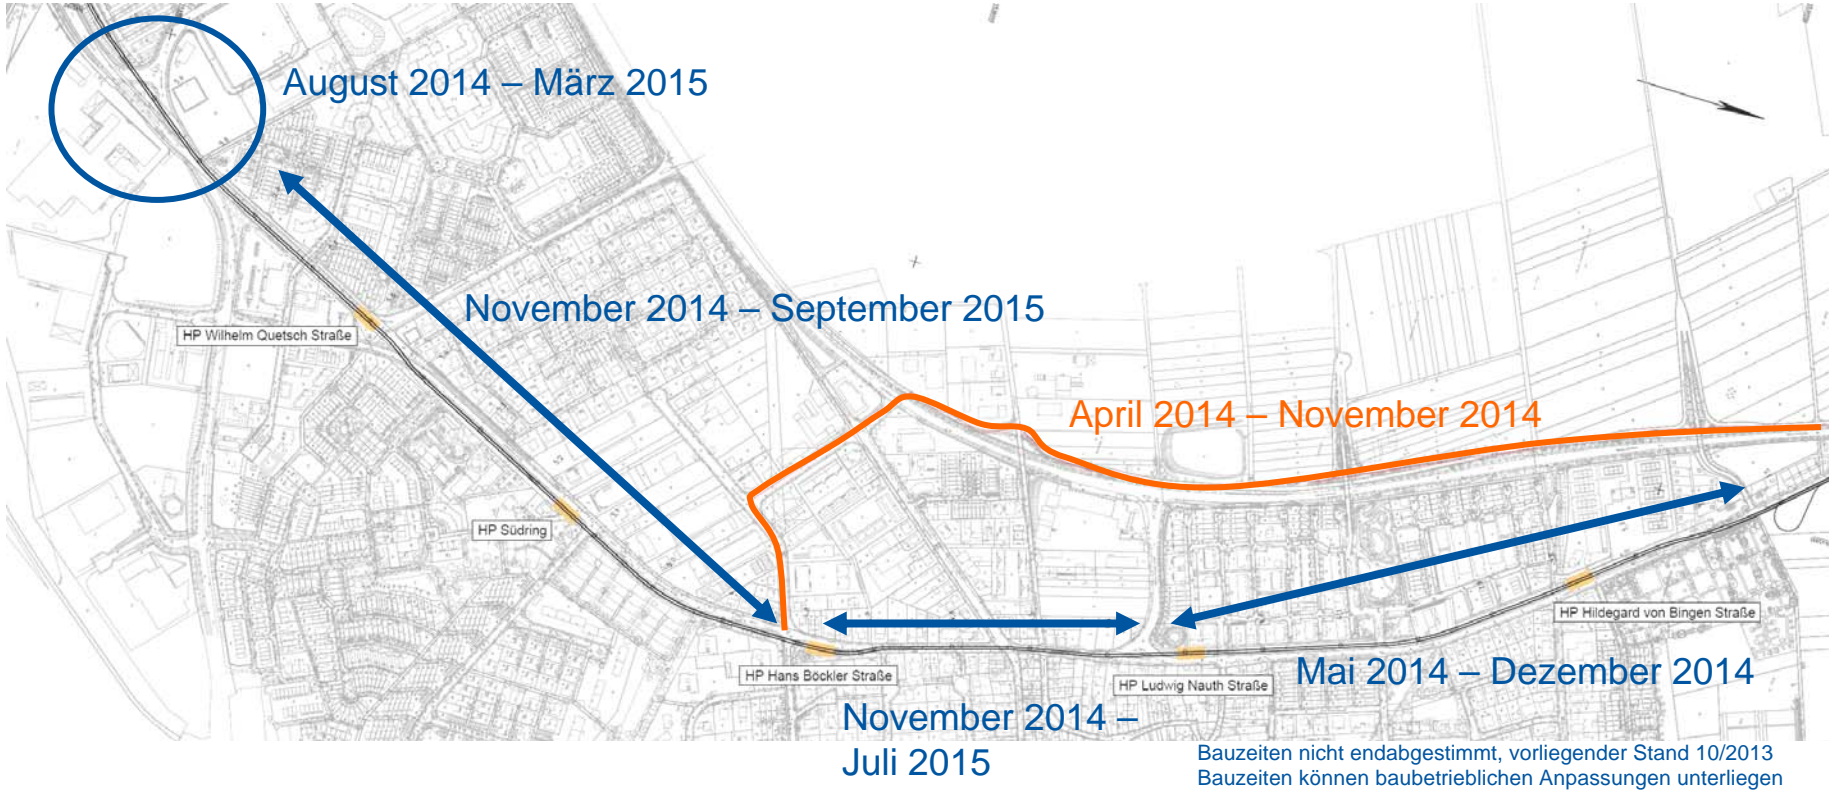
August 2014 – März 2015

November 2014 – September 2015

HP Wilhelm Quetsch Straße

April 2014 – November 2014

HP Südring

HP Hildegard von Bingen Straße

HP Hans Böckler Straße

HP Ludwig Nauth Straße

Mai 2014 – Dezember 2014

November 2014 – Juli 2015

Bauzeiten nicht endabgestimmt, vorliegender Stand 10/2013
Bauzeiten können baubetrieblichen Anpassungen unterliegen